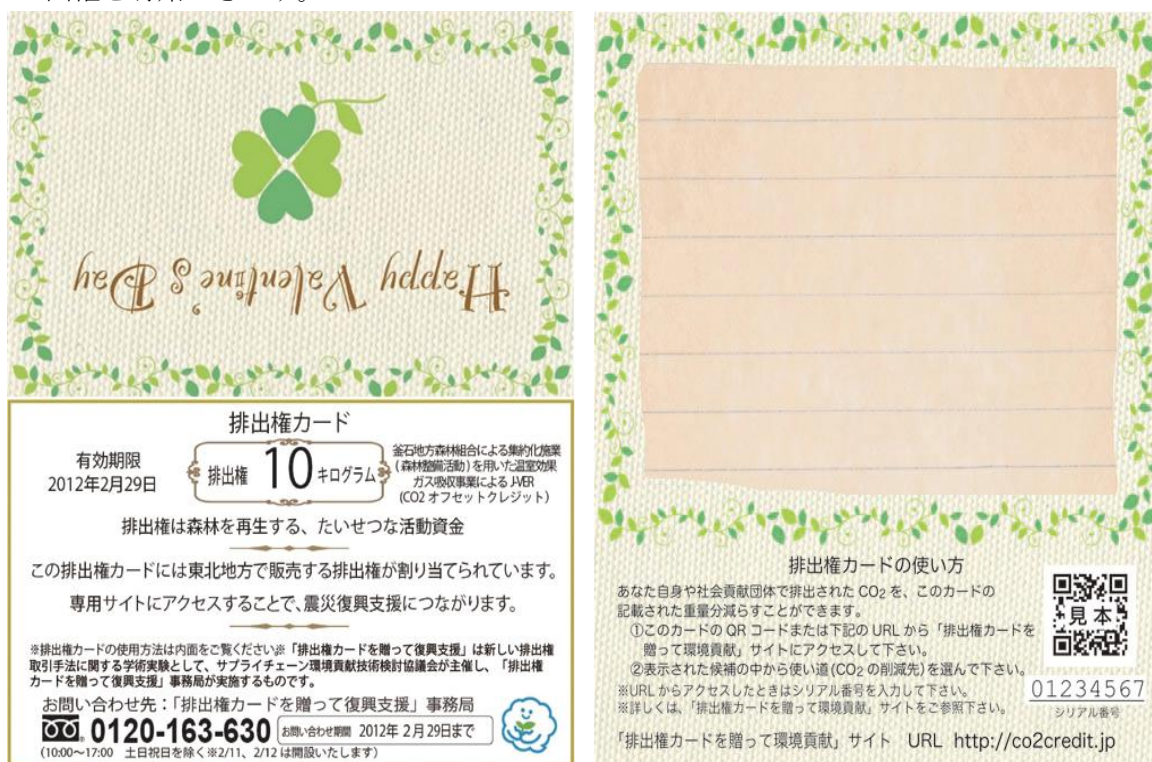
Happy Valentine's Day

排出権カード

有効期限 2012年2月29日

排出権 10 キログラム

釜石地方森林組合による集約化施業（森林整備活動）を用いた温室効果ガス吸収事業による J-VER（CO2 オフセットクレジット）

排出権は森林を再生する、たいせつな活動資金

この排出権カードには東北地方で販売する排出権が割り当てられています。

専用サイトにアクセスすることで、震災復興支援につながります。

※排出権カードの使用方法は内面をご覧ください※「排出権カードを贈って復興支援」は新しい排出権取引手法に関する学術実験として、サプライチェーン環境貢献技術検討協議会が主催し、「排出権カードを贈って復興支援」事務局が実施するものです。

お問い合わせ先：「排出権カードを贈って復興支援」事務局

0120-163-630 お問い合わせ期間 2012年 2月29日まで

(10:00～17:00 土日祝日を除く※2/11、2/12 は開設いたします)

排出権カードの使い方

あなた自身や社会貢献団体で排出された $CO_2$ を、このカードの記載された重量分減らすことができます。

①このカードの QR コードまたは下記の URL から「排出権カードを贈って環境貢献」サイトにアクセスして下さい。

②表示された候補の中から使い道($CO_2$ の削減先)を選んで下さい。

※URL からアクセスしたときはシリアル番号を入力して下さい。

※詳しくは、「排出権カードを贈って環境貢献」サイトをご参照下さい。

見本

01234567

シリアル番号

「排出権カードを贈って環境貢献」サイト URL http://co2credit.jp